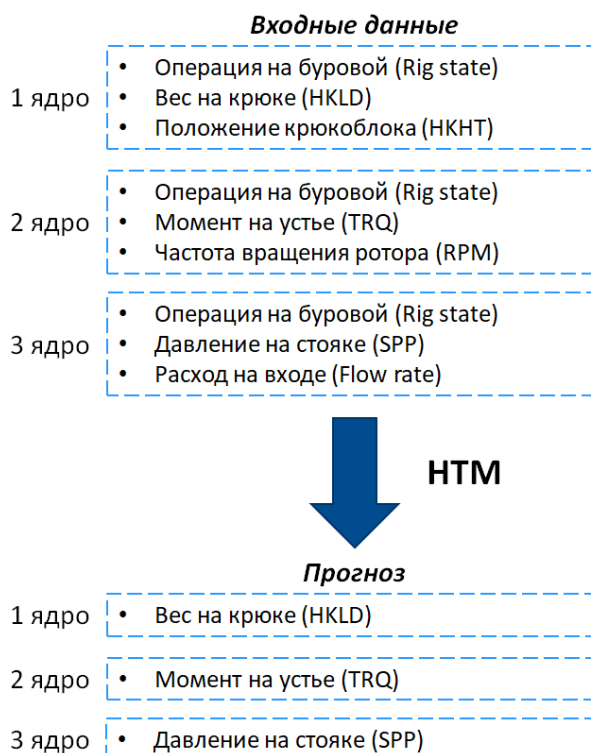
Входные данные

1 ядро
- Операция на буровой (Rig state)
- Вес на крюке (HKLD)
- Положение крюкоблока (HKHT)

2 ядро
- Операция на буровой (Rig state)
- Момент на устье (TRQ)
- Частота вращения ротора (RPM)

3 ядро
- Операция на буровой (Rig state)
- Давление на стояке (SPP)
- Расход на входе (Flow rate)

HTM

Прогноз

1 ядро
- Вес на крюке (HKLD)

2 ядро
- Момент на устье (TRQ)

3 ядро
- Давление на стояке (SPP)